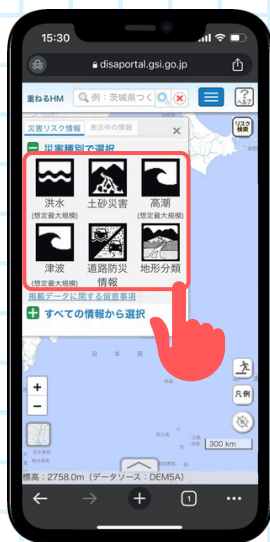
15:30

disaportal.gsi.go.jp

重ねるHM

例：茨城県つく

ヘルプ

リスク情報

災害リスク情報

表示中の情報

災害種別で選択

洪水
(想定最大規模)

土砂災害

高潮
(想定最大規模)

津波
(想定最大規模)

道路防災情報

地形分類

掲載データに関する留意事項

すべての情報から選択

凡例

300 km

標高：2758.0m（データソース：DEM5A）

1